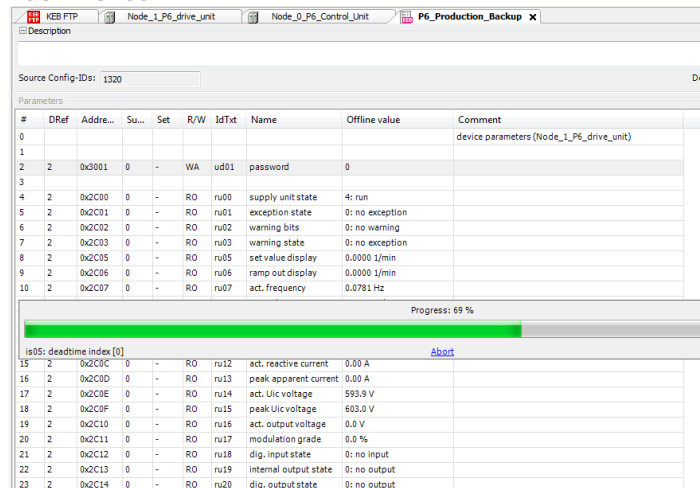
KEB FTP | Node_1_P6_drive_unit | Node_0_P6_Control_Unit | P6_Production_Backup ✕

Description

Source Config-IDs: 1320

De

Parameters

| # | DRef | Addre... | Su... | Set | R/W | IdTxt | Name | Offline value | Comment |
|---|---|---|---|---|---|---|---|---|---|
| 0 | | | | | | | | | device parameters (Node_1_P6_drive_unit) |
| 1 | | | | | | | | | |
| 2 | 2 | 0x3001 | 0 | - | WA | ud01 | password | 0 | |
| 3 | | | | | | | | | |
| 4 | 2 | 0x2C00 | 0 | - | RO | ru00 | supply unit state | 4: run | |
| 5 | 2 | 0x2C01 | 0 | - | RO | ru01 | exception state | 0: no exception | |
| 6 | 2 | 0x2C02 | 0 | - | RO | ru02 | warning bits | 0: no warning | |
| 7 | 2 | 0x2C03 | 0 | - | RO | ru03 | warning state | 0: no exception | |
| 8 | 2 | 0x2C05 | 0 | - | RO | ru05 | set value display | 0.0000 1/min | |
| 9 | 2 | 0x2C06 | 0 | - | RO | ru06 | ramp out display | 0.0000 1/min | |
| 10 | 2 | 0x2C07 | 0 | - | RO | ru07 | act. frequency | 0.0781 Hz | |
| 15 | 2 | 0x2C0C | 0 | - | RO | ru12 | act. reactive current | 0.00 A | |
| 16 | 2 | 0x2C0D | 0 | - | RO | ru13 | peak apparent current | 0.00 A | |
| 17 | 2 | 0x2C0E | 0 | - | RO | ru14 | act. Uic voltage | 593.9 V | |
| 18 | 2 | 0x2C0F | 0 | - | RO | ru15 | peak Uic voltage | 603.0 V | |
| 19 | 2 | 0x2C10 | 0 | - | RO | ru16 | act. output voltage | 0.0 V | |
| 20 | 2 | 0x2C11 | 0 | - | RO | ru17 | modulation grade | 0.0 % | |
| 21 | 2 | 0x2C12 | 0 | - | RO | ru18 | dig. input state | 0: no input | |
| 22 | 2 | 0x2C13 | 0 | - | RO | ru19 | internal output state | 0: no output | |
| 23 | 2 | 0x2C14 | 0 | - | RO | ru20 | dig. output state | 0: no output | |

Progress: 69 %

is05: deadtime index [0]

Abort